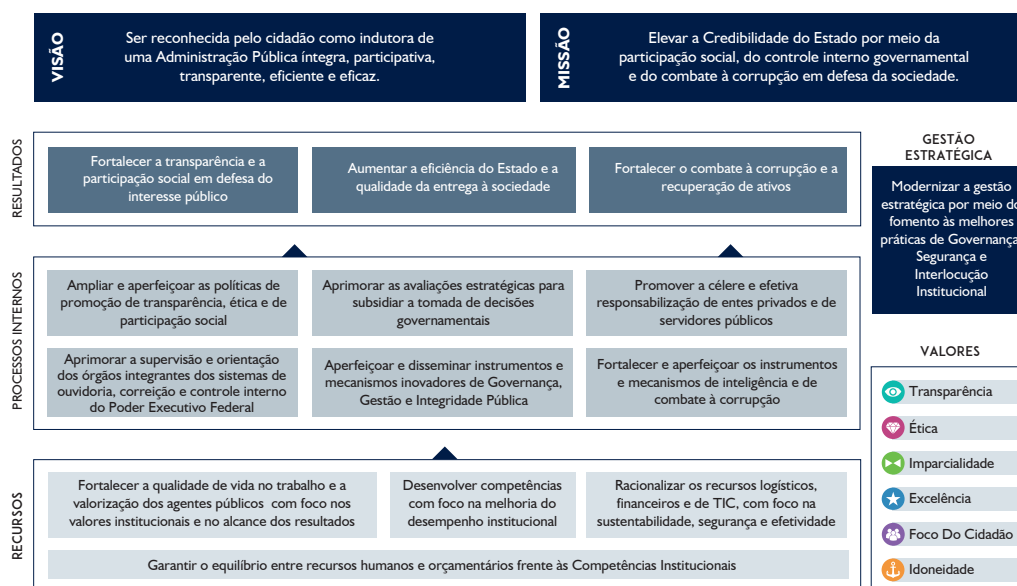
VISÃO

Ser reconhecida pelo cidadão como indutora de uma Administração Pública íntegra, participativa, transparente, eficiente e eficaz.

MISSÃO

Elevar a Credibilidade do Estado por meio da participação social, do controle interno governamental e do combate à corrupção em defesa da sociedade.

RESULTADOS

Fortalecer a transparência e a participação social em defesa do interesse público

Aumentar a eficiência do Estado e a qualidade da entrega à sociedade

Fortalecer o combate à corrupção e a recuperação de ativos

GESTÃO ESTRATÉGICA

Modernizar a gestão estratégica por meio do fomento às melhores práticas de Governança, Segurança e Interlocução Institucional

PROCESSOS INTERNOS

Ampliar e aperfeiçoar as políticas de promoção de transparência, ética e de participação social

Aprimorar as avaliações estratégicas para subsidiar a tomada de decisões governamentais

Promover a célere e efetiva responsabilização de entes privados e de servidores públicos

Aprimorar a supervisão e orientação dos órgãos integrantes dos sistemas de ouvidoria, correição e controle interno do Poder Executivo Federal

Aperfeiçoar e disseminar instrumentos e mecanismos inovadores de Governança, Gestão e Integridade Pública

Fortalecer e aperfeiçoar os instrumentos e mecanismos de inteligência e de combate à corrupção

VALORES

Transparência

Ética

Imparcialidade

Excelência

Foco Do Cidadão

Idoneidade

RECURSOS

Fortalecer a qualidade de vida no trabalho e a valorização dos agentes públicos com foco nos valores institucionais e no alcance dos resultados

Desenvolver competências com foco na melhoria do desempenho institucional

Racionalizar os recursos logísticos, financeiros e de TIC, com foco na sustentabilidade, segurança e efetividade

Garantir o equilíbrio entre recursos humanos e orçamentários frente às Competências Institucionais